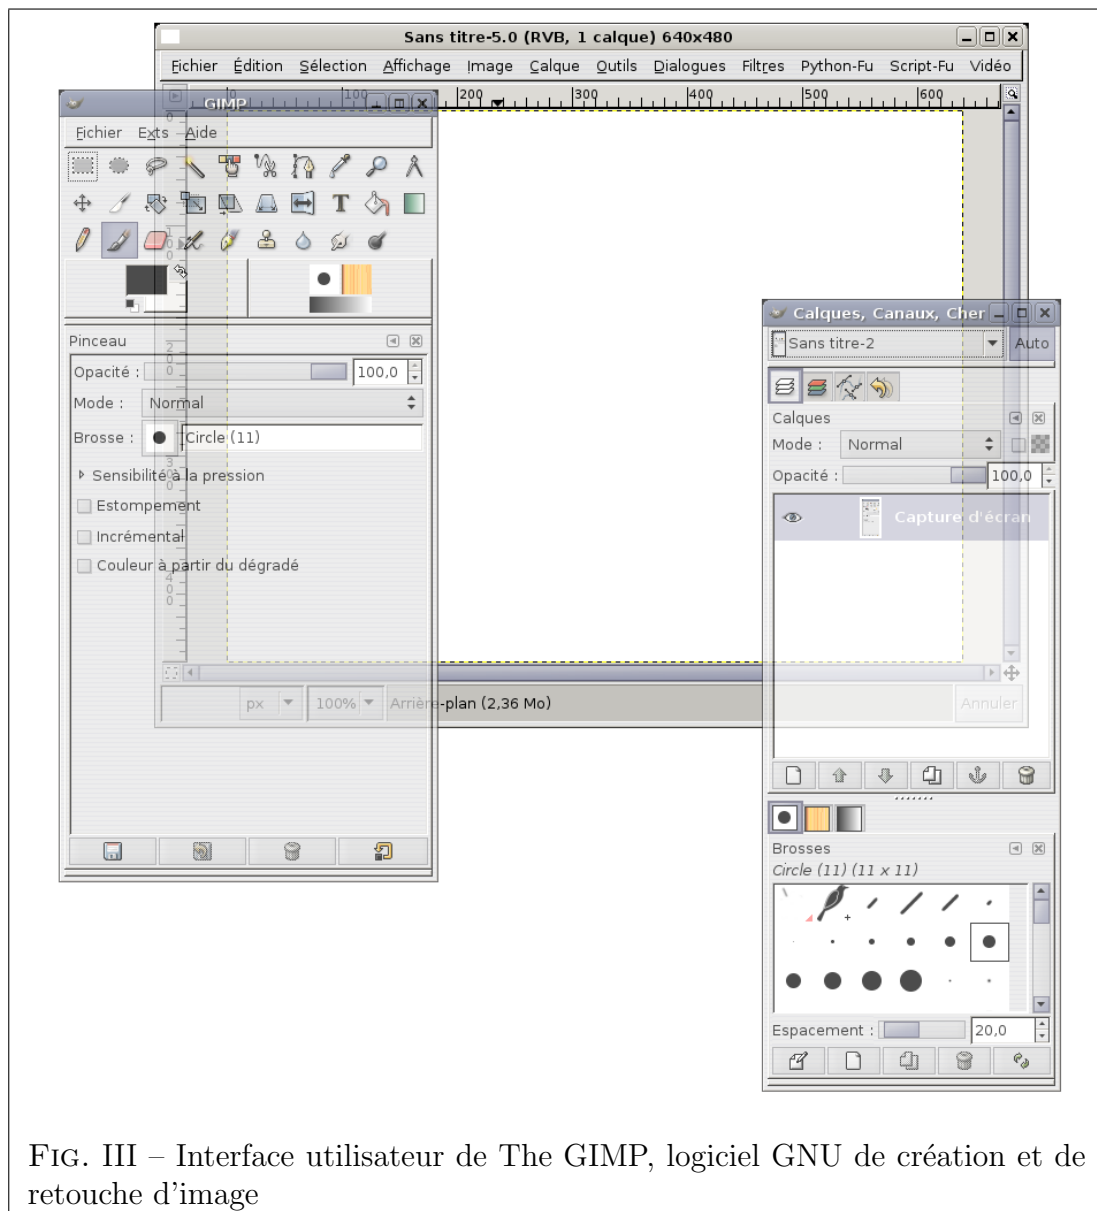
Sans titre-5.0 (RVB, 1 calque) 640x480

Fichier Édition Sélection Affichage Image Calque Outils Dialogues Filtres Python-Fu Script-Fu Vidéo

100 200 300 400 500 600

GIMP

Fichier Exts Aide

Pinceau

Opacité : 100,0

Mode : Normal

Brosse : Circle (11)

Sensibilité à la pression

Estompement

Incrémental

Couleur à partir du dégradé

px 100% Arrière-plan (2,36 Mo)

Calques, Canaux, Cher

Sans titre-2 Auto

Calques

Mode : Normal

Opacité : 100,0

Capture d'écran

Annuler

Brosses

Circle (11) (11 x 11)

Espacement : 20,0

Fig. III – Interface utilisateur de The GIMP, logiciel GNU de création et de retouche d'image